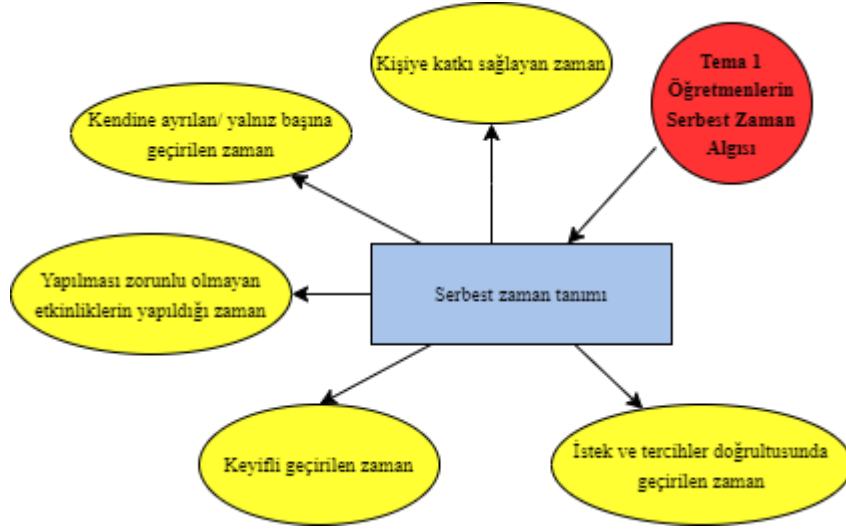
Tema 1 Öğretmenlerin Serbest Zaman Algısı

Kişiye katkı sağlayan zaman

Kendine ayrılan/ yalnız başına geçirilen zaman

Serbest zaman tanımı

Yapılması zorunlu olmayan etkinliklerin yapıldığı zaman

Keyifli geçirilen zaman

İstek ve tercihler doğrultusunda geçirilen zaman